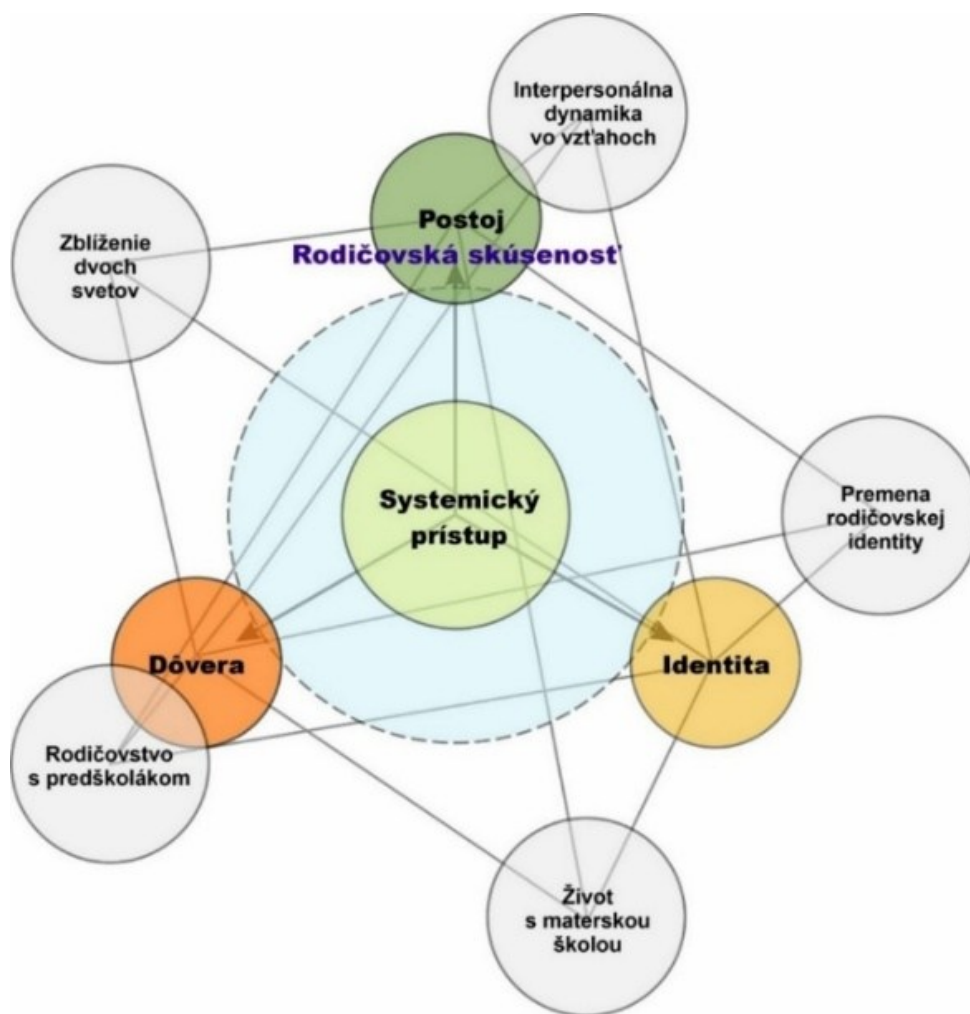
Interpersonálna dynamika vo vzťahoch

Postoj

Rodičovská skúsenosť

Zblíženie dvoch svetov

Systemický prístup

Premena rodičovskej identity

Dôvera

Identita

Rodičovstvo s predškolákom

Život s materskou školou